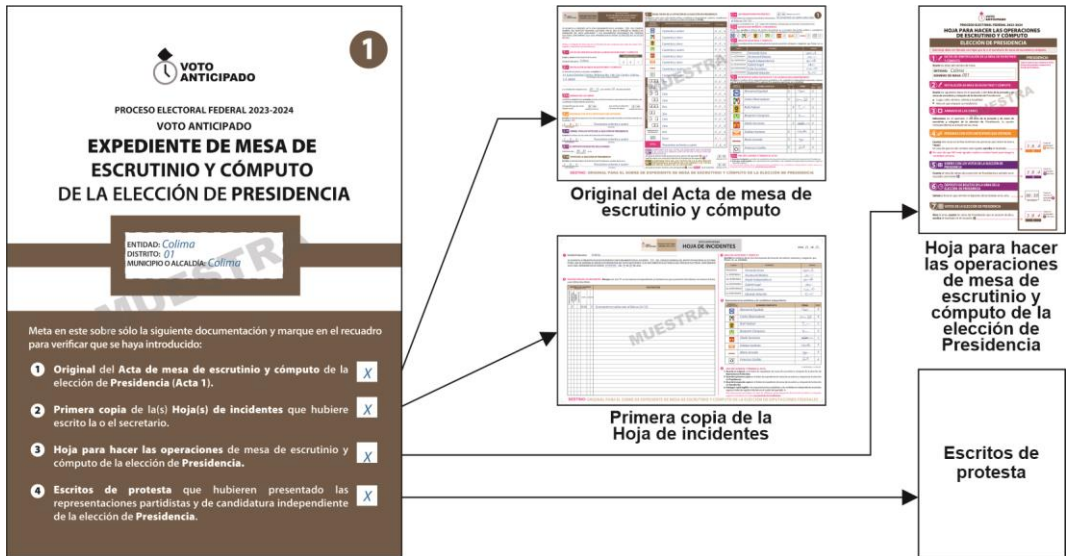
VOTO ANTICIPADO

1

PROCESO ELECTORAL FEDERAL 2023-2024
VOTO ANTICIPADO

EXPEDIENTE DE MESA DE ESCRUTINIO Y CÓMPUTO DE LA ELECCIÓN DE PRESIDENCIA

ENTIDAD: Colima
DISTRITO: 01
MUNICIPIO O ALCALDÍA: Colima

MUESTRA

Meta en este sobre sólo la siguiente documentación y marque en el recuadro para verificar que se haya introducido:

1 Original del Acta de mesa de escrutinio y cómputo de la elección de Presidencia (Acta 1). X

2 Primera copia de la(s) Hoja(s) de incidentes que hubiere escrito la o el secretario. X

3 Hoja para hacer las operaciones de mesa de escrutinio y cómputo de la elección de Presidencia. X

4 Escritos de protesta que hubieren presentado las representaciones partidistas y de candidatura independiente de la elección de Presidencia. X

MUESTRA

Original del Acta de mesa de escrutinio y cómputo

HOJA DE INCIDENTES

MUESTRA

Primera copia de la Hoja de incidentes

VOTO ANTICIPADO
PROCESO ELECTORAL FEDERAL 2023-2024
HOJA PARA HACER LAS OPERACIONES DE ESCRUTINIO Y CÓMPUTO
ELECCIÓN DE PRESIDENCIA

Hoja para hacer las operaciones de mesa de escrutinio y cómputo de la elección de Presidencia

Escritos de protesta